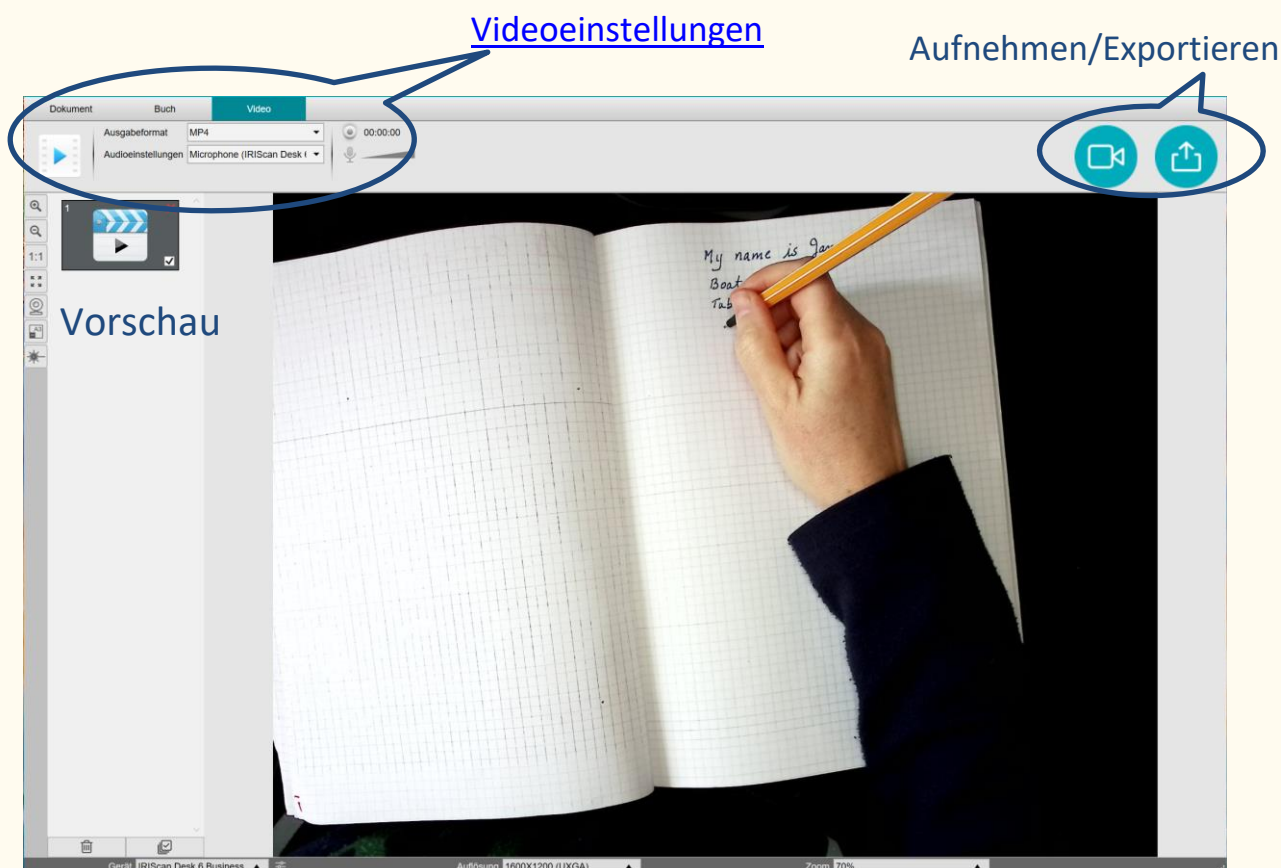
Videoeinstellungen

Aufnehmen/Exportieren

Dokument
Buch
Video

Ausgabeformat MP4
Audioeinstellungen Microphone (IRIScan Desk (
00:00:00

1:1

1

Vorschau

My name is Ja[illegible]
Boat
Tab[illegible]

Gerät IRIScan Desk 6 Business
Auflösung 1600X1200 (UXGA)
Zoom 70%